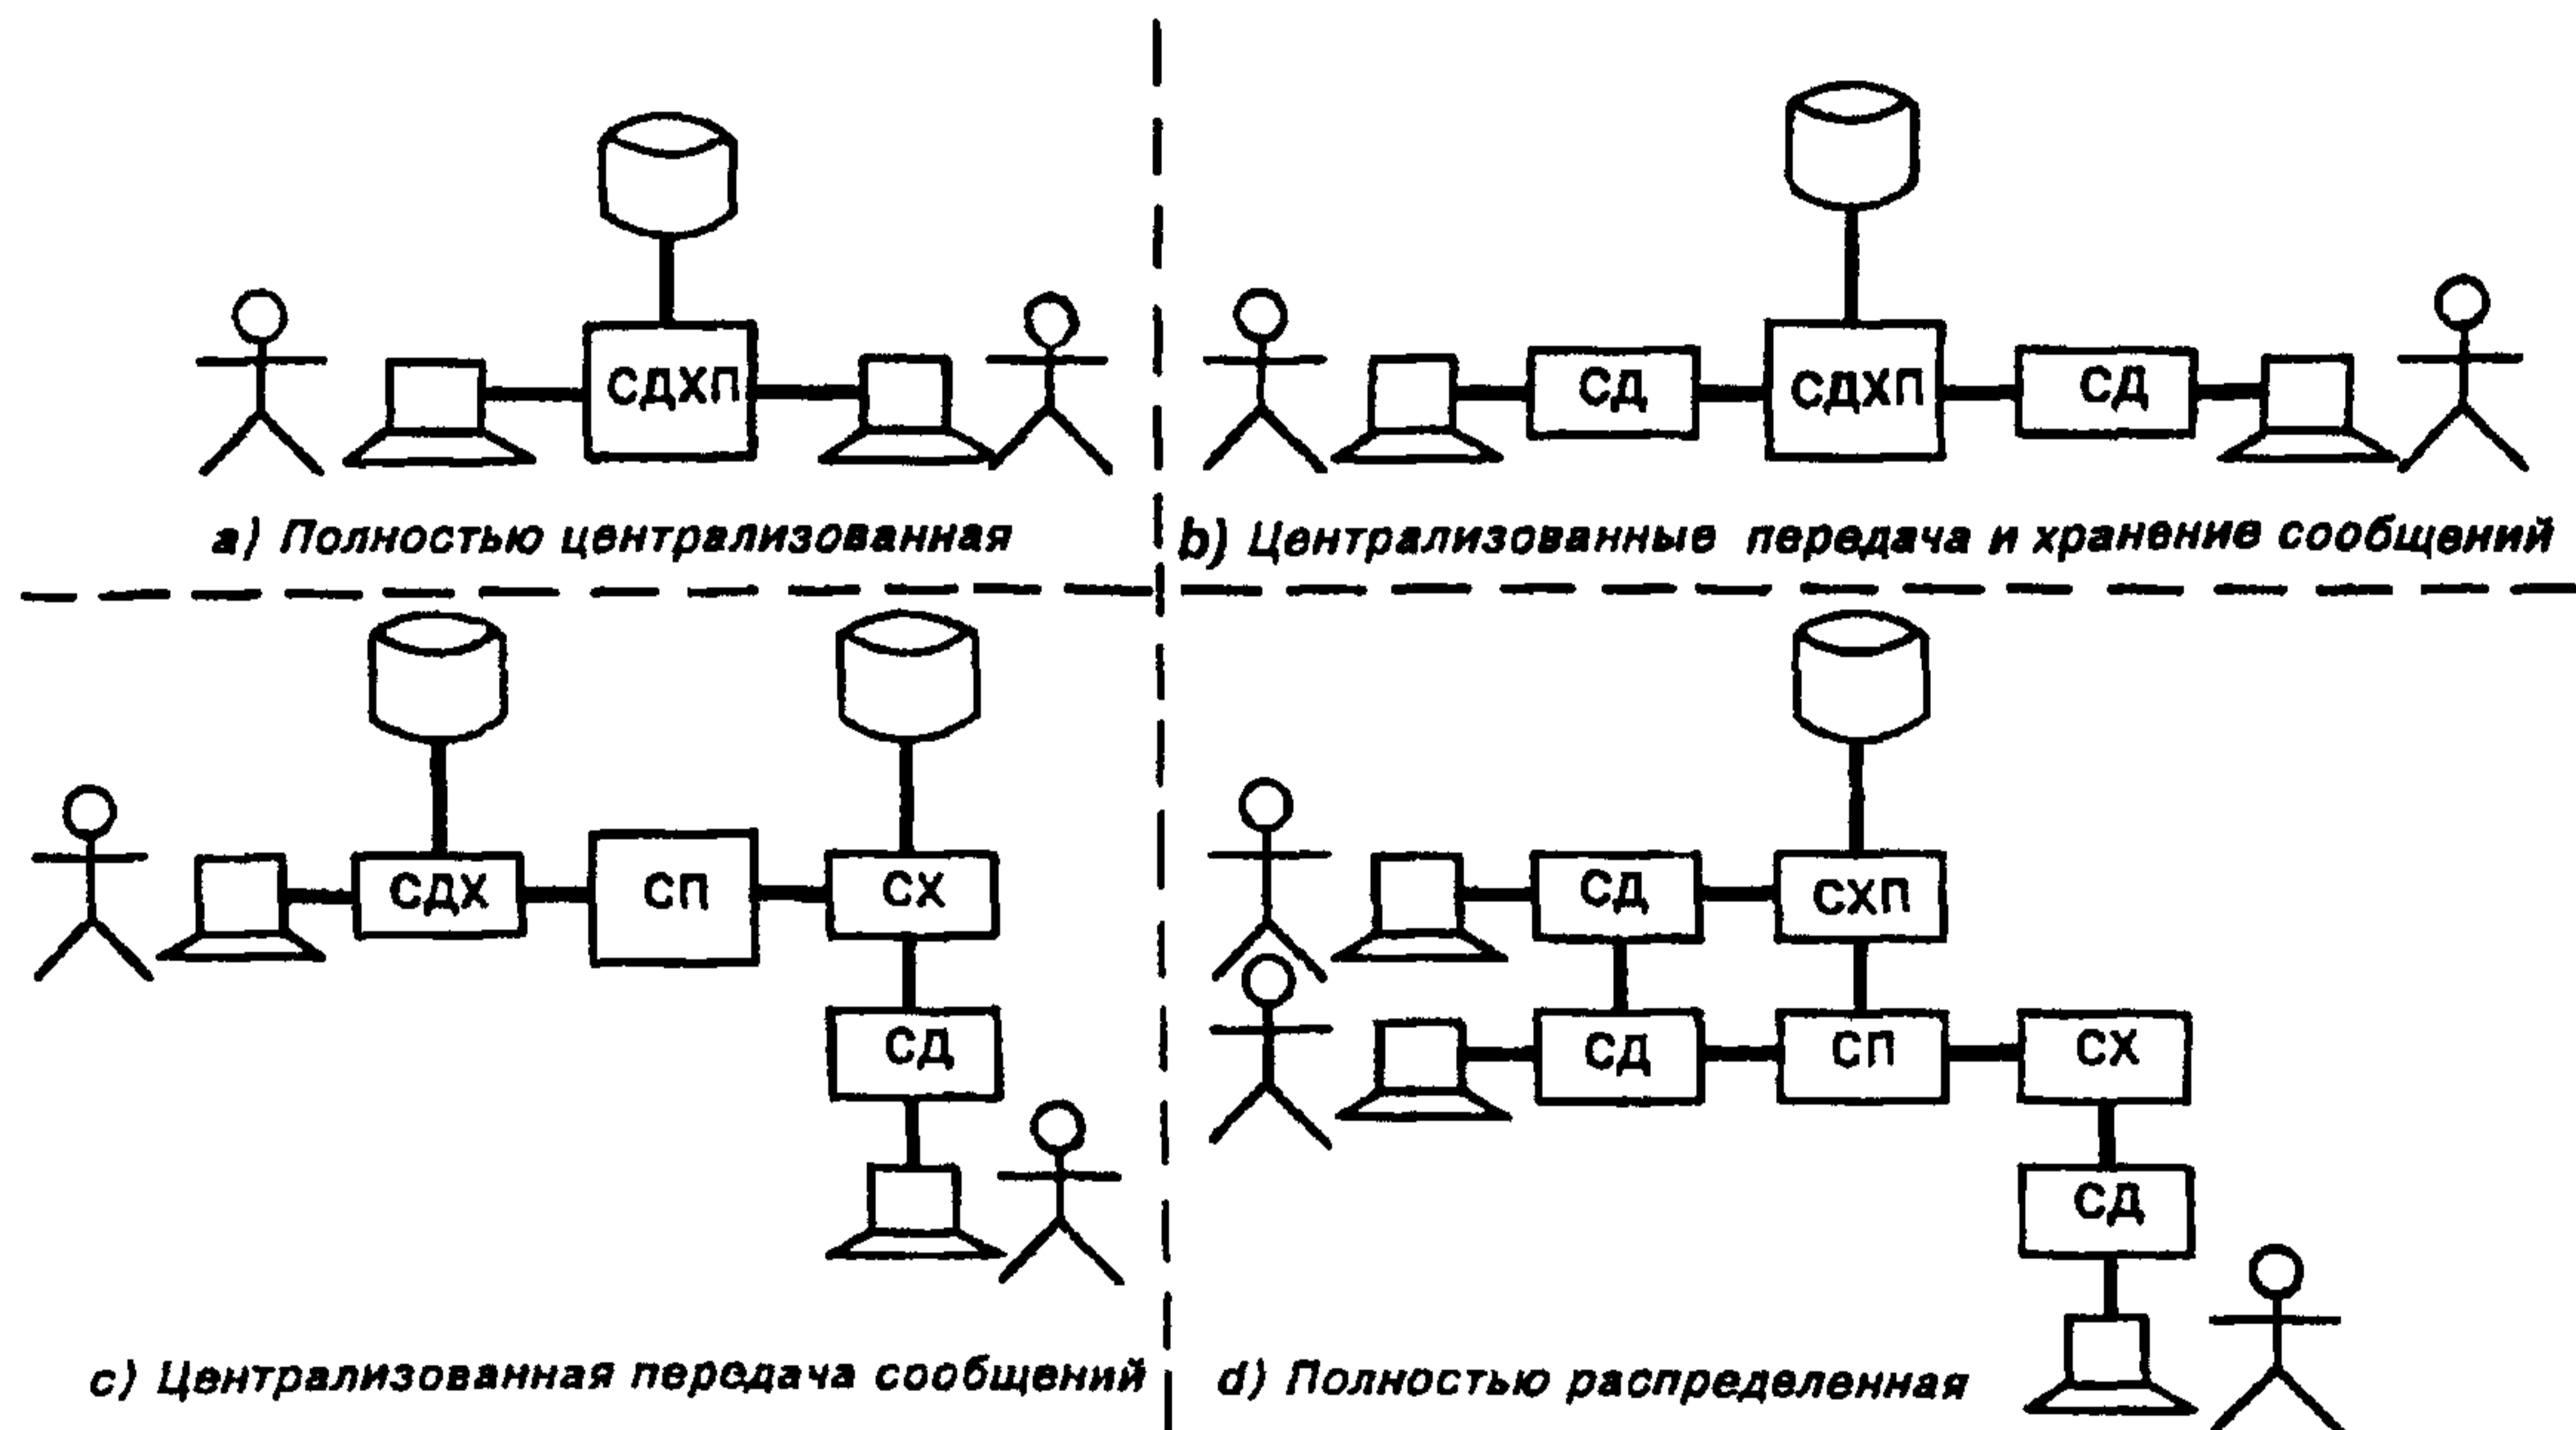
СДХП

a) Полностью централизованная

СД СДХП СД

b) Централизованные передача и хранение сообщений

СДХ СП СХ
СД

c) Централизованная передача сообщений

СД СХП
СД СП СХ
СД

d) Полностью распределенная